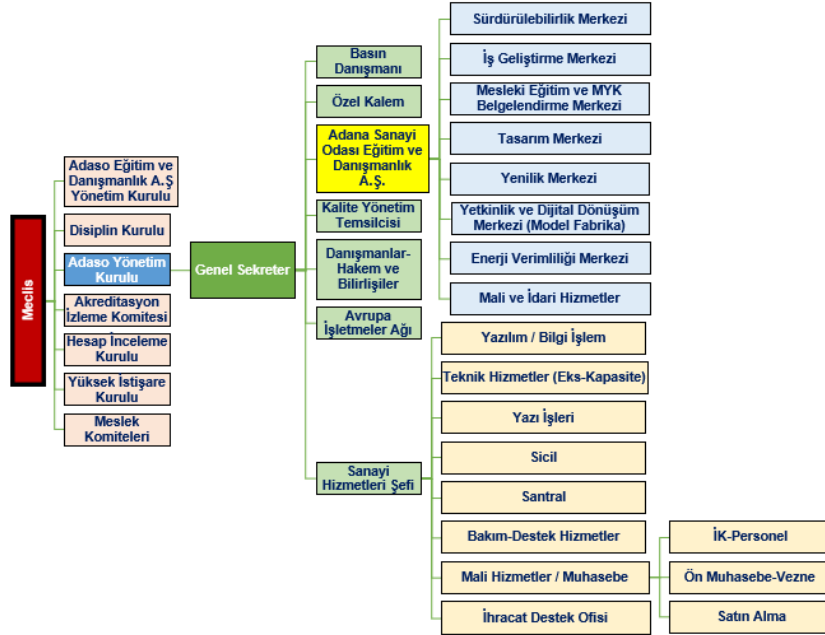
Meclis

Adaso Eğitim ve Danışmanlık A.Ş Yönetim Kurulu

Disiplin Kurulu

Adaso Yönetim Kurulu

Akreditasyon İzleme Komitesi

Hesap İnceleme Kurulu

Yüksek İstişare Kurulu

Meslek Komiteleri

Genel Sekreter

Basın Danışmanı

Özel Kalem

Adana Sanayi Odası Eğitim ve Danışmanlık A.Ş.

Kalite Yönetim Temsilcisi

Danışmanlar-Hakem ve Bilirlişiler

Avrupa İşletmeler Ağı

Sanayi Hizmetleri Şefi

Sürdürülebilirlik Merkezi

İş Geliştirme Merkezi

Mesleki Eğitim ve MYK Belgelendirme Merkezi

Tasarım Merkezi

Yenilik Merkezi

Yetkinlik ve Dijital Dönüşüm Merkezi (Model Fabrika)

Enerji Verimliliği Merkezi

Mali ve İdari Hizmetler

Yazılım / Bilgi İşlem

Teknik Hizmetler (Eks-Kapasite)

Yazı İşleri

Sicil

Santral

Bakım-Destek Hizmetler

Mali Hizmetler / Muhasebe

İhracat Destek Ofisi

İK-Personel

Ön Muhasebe-Vezne

Satın Alma